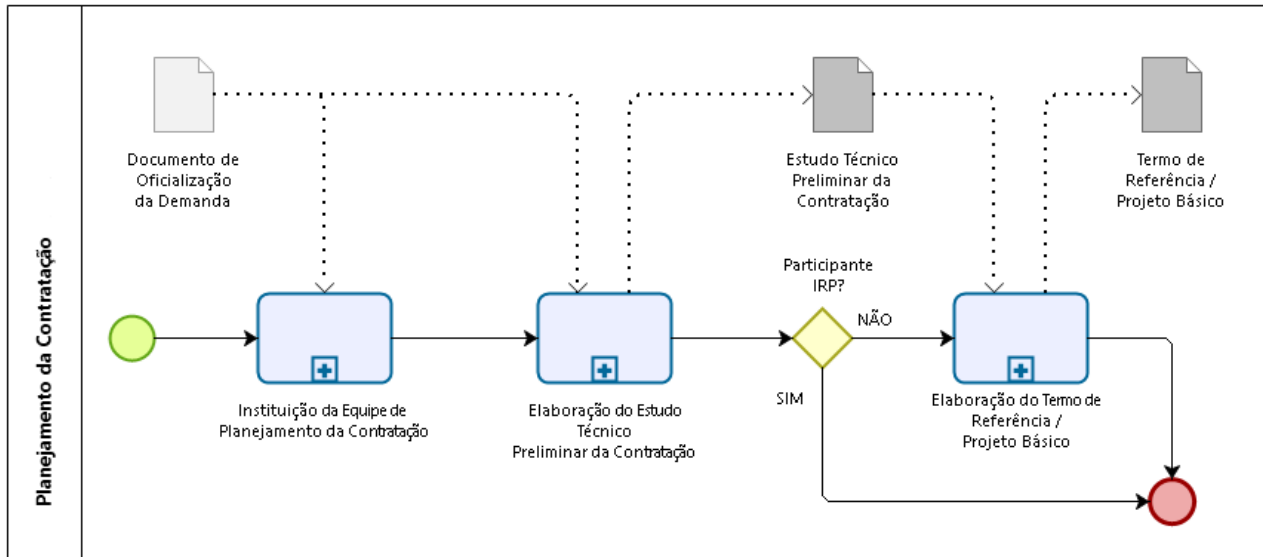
Planejamento da Contratação

Documento de Oficialização da Demanda

Estudo Técnico Preliminar da Contratação

Termo de Referência / Projeto Básico

Participante IRP?

NÃO

SIM

Instituição da Equipe de Planejamento da Contratação

Elaboração do Estudo Técnico Preliminar da Contratação

Elaboração do Termo de Referência / Projeto Básico